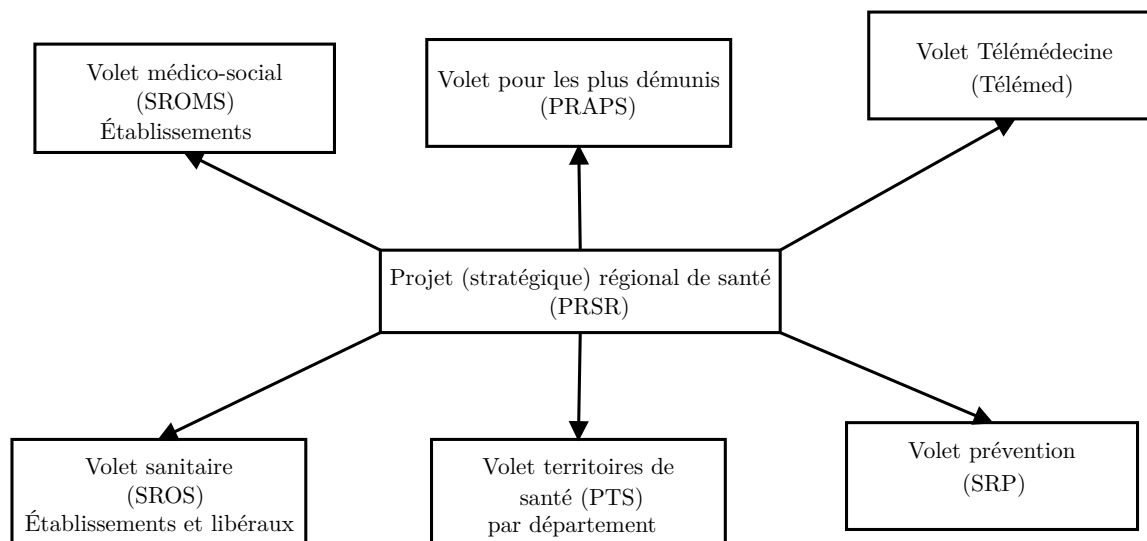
Volet médico-social
(SROMS)
Établissements

Volet pour les plus démunis
(PRAPS)

Volet Télémédecine
(Télémed)

Projet (stratégique) régional de santé
(PRSR)

Volet sanitaire
(SROS)
Établissements et libéraux

Volet territoires de
santé (PTS)
par département

Volet prévention
(SRP)